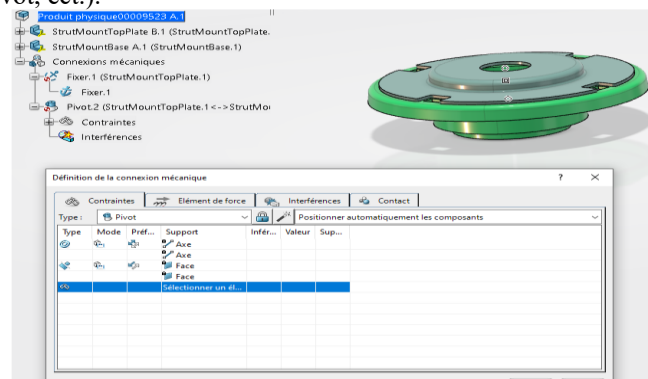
vot, etc.).

Produit physique00009523 A.1
StrutMountTopPlate B.1 (StrutMountTopPlate.
StrutMountBase A.1 (StrutMountBase.1)
Connexions mécaniques
Fixer.1 (StrutMountTopPlate.1)
Fixer.1
Pivot.2 (StrutMountTopPlate.1<->StrutMo
Contraintes
Interférences

Définition de la connexion mécanique
?
×
Contraintes
Elément de force
Interférences
Contact
Type : Pivot
Positionner automatiquement les composants

| Type | Mode | Préf... | Support | Infér... | Valeur | Sup... |
|---|---|---|---|---|---|---|
| | | | Axe | | | |
| | | | Axe | | | |
| | | | Face | | | |
| | | | Face | | | |
| | | | Sélectionner un él... | | | |